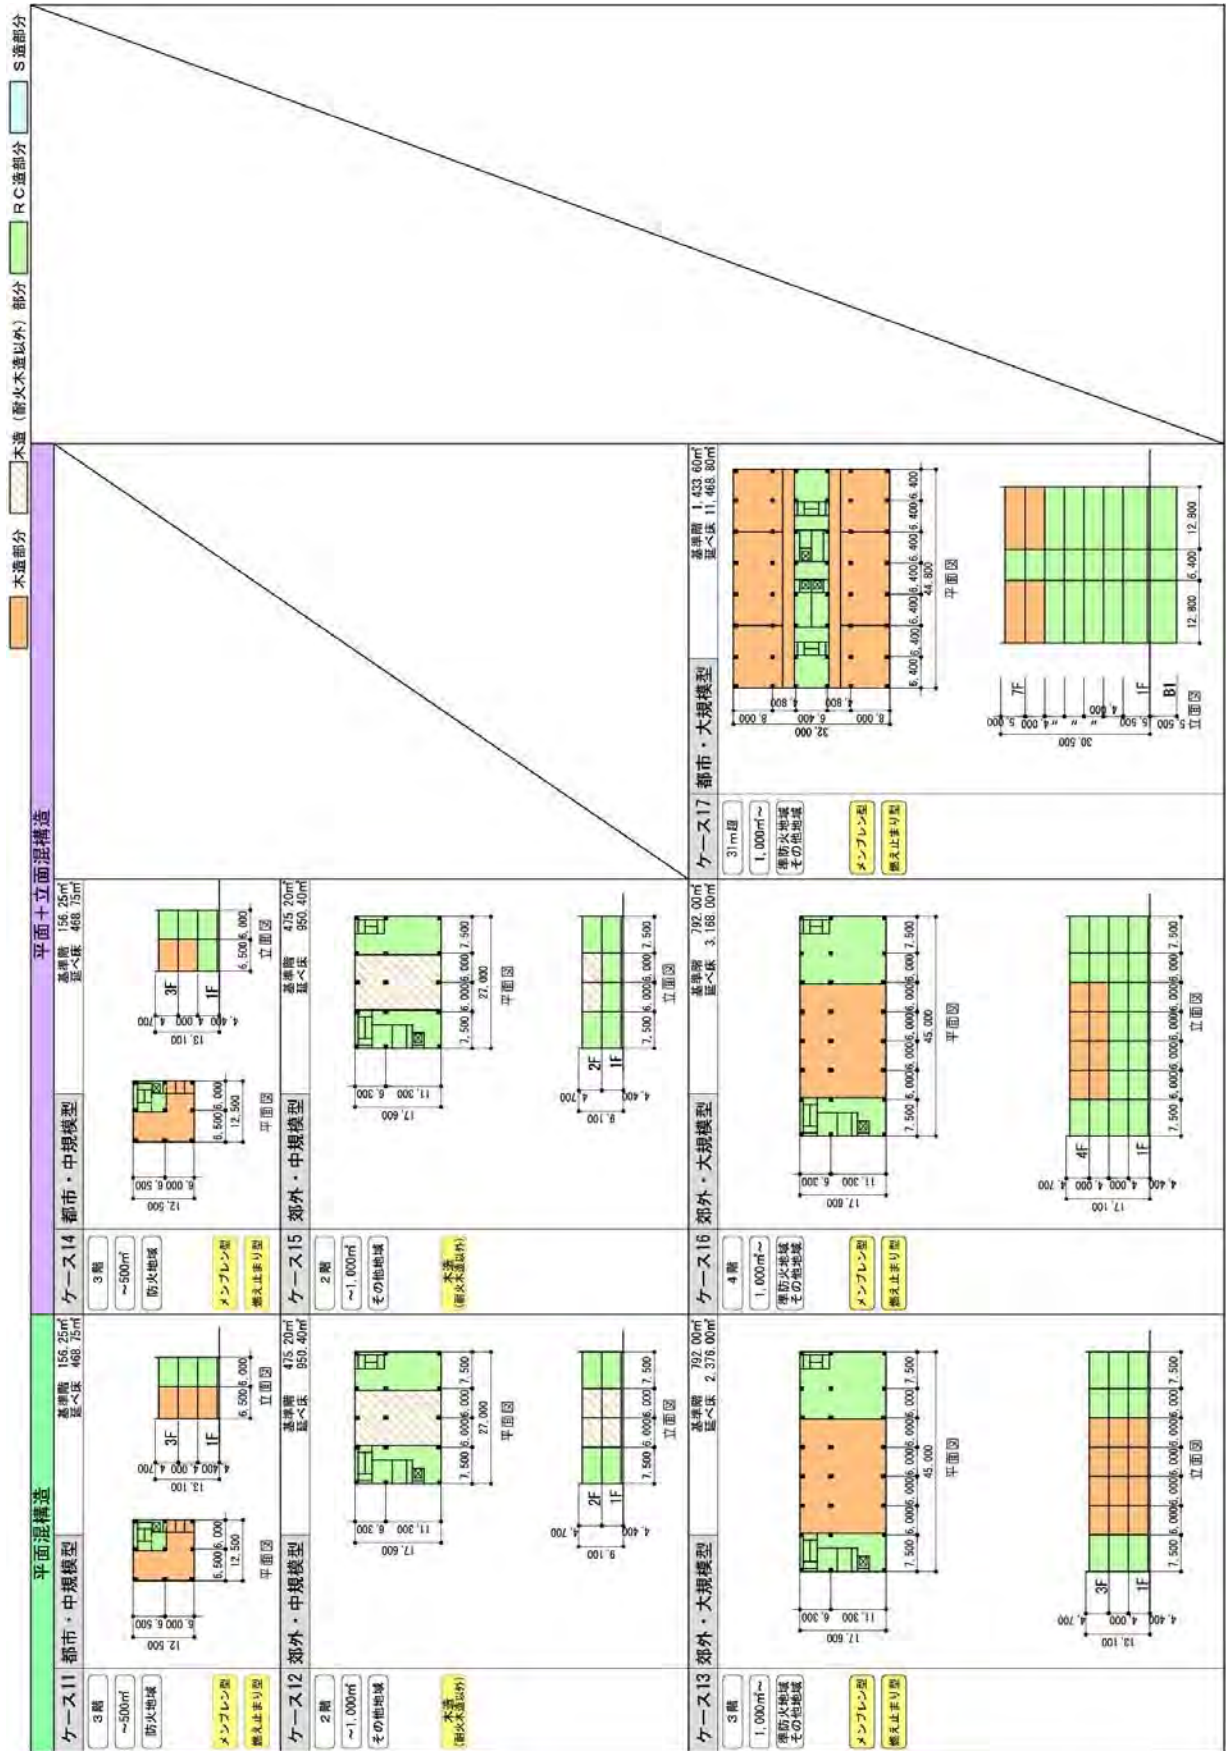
木造部分　木造（耐火木造以外）部分　RC造部分　S造部分

平面混構造

ケース11　都市・中規模型　基準階 156.25㎡　延べ床 468.75㎡
3階
~500㎡
防火地域
メンブレン型
燃え止まり型
12,500
6,000 6,500
6,500 6,000
12,500
平面図
13,100
4,700 4,000 4,400
3F
1F
6,500 6,000
立面図

ケース12　郊外・中規模型　基準階 475.20㎡　延べ床 950.40㎡
2階
~1,000㎡
その他地域
木造（耐火木造以外）
17,600
11,300 6,300
7,500 6,000 6,000 7,500
27,000
平面図
9,100
4,700 4,400
2F
1F
7,500 6,000 6,000 7,500
立面図

ケース13　郊外・大規模型　基準階 792.00㎡　延べ床 2,376.00㎡
3階
1,000㎡~
準防火地域 その他地域
メンブレン型
燃え止まり型
17,600
11,300 6,300
7,500 6,000 6,000 6,000 6,000 6,000 7,500
45,000
平面図
13,100
4,700 4,000 4,400
3F
1F
7,500 6,000 6,000 6,000 6,000 6,000 7,500
立面図

平面＋立面混構造

ケース14　都市・中規模型　基準階 156.25㎡　延べ床 468.75㎡
3階
~500㎡
防火地域
メンブレン型
燃え止まり型
12,500
6,000 6,500
6,500 6,000
12,500
平面図
13,100
4,700 4,000 4,400
3F
1F
6,500 6,000
立面図

ケース15　郊外・中規模型　基準階 475.20㎡　延べ床 950.40㎡
2階
~1,000㎡
その他地域
木造（耐火木造以外）
17,600
11,300 6,300
7,500 6,000 6,000 7,500
27,000
平面図
9,100
4,700 4,400
2F
1F
7,500 6,000 6,000 7,500
立面図

ケース16　郊外・大規模型　基準階 792.00㎡　延べ床 3,168.00㎡
4階
1,000㎡~
準防火地域 その他地域
メンブレン型
燃え止まり型
17,600
11,300 6,300
7,500 6,000 6,000 6,000 6,000 6,000 7,500
45,000
平面図
17,100
4,700 4,000 4,000 4,400
4F
1F
7,500 6,000 6,000 6,000 6,000 6,000 7,500
立面図

ケース17　都市・大規模型　基準階 1,433.60㎡　延べ床 11,468.80㎡
31m超
1,000㎡~
準防火地域 その他地域
メンブレン型
燃え止まり型
32,000
8,000 4,800 6,400 4,800 8,000
6,400 6,400 6,400 6,400 6,400 6,400 6,400
44,800
平面図
30,500
5,000 4,000 〃 〃 4,600 5,500 5,500
7F
1F
B1
12,800 6,400 12,800
立面図